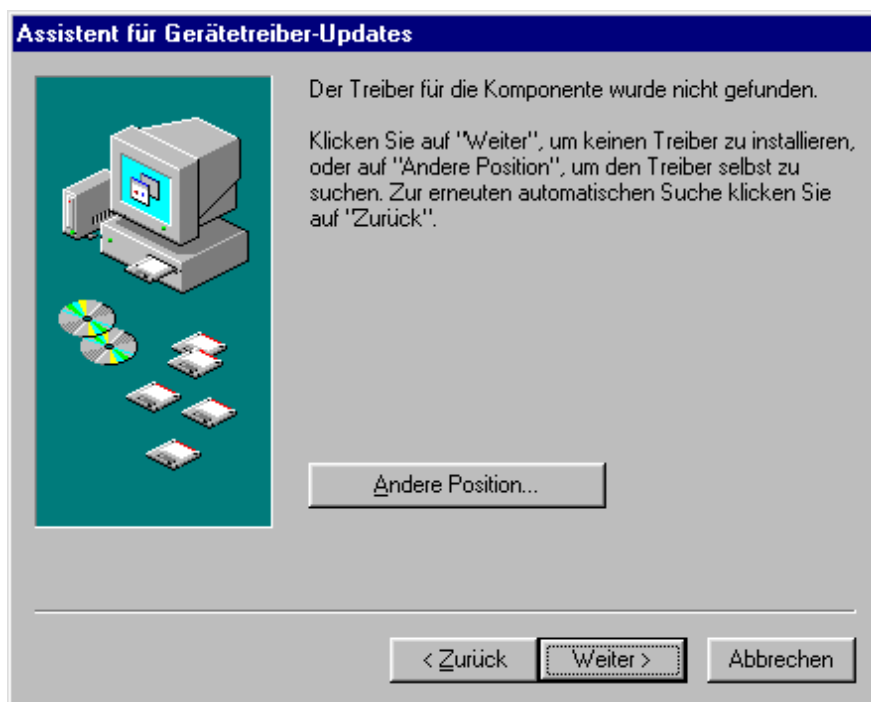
Assistent für Gerätetreiber-Updates

Der Treiber für die Komponente wurde nicht gefunden.

Klicken Sie auf "Weiter", um keinen Treiber zu installieren, oder auf "Andere Position", um den Treiber selbst zu suchen. Zur erneuten automatischen Suche klicken Sie auf "Zurück".

Andere Position...

< Zurück

Weiter >

Abbrechen